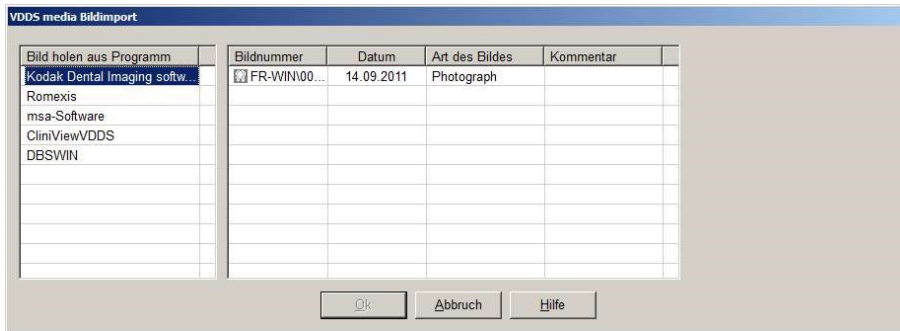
VDDS media Bildimport

| Bild holen aus Programm |
|---|
| Kodak Dental Imaging softw... |
| Romexis |
| msa-Software |
| CliniViewVDDS |
| DBSWIN |

| Bildnummer | Datum | Art des Bildes | Kommentar |
|---|---|---|---|
| FR-WIN\00... | 14.09.2011 | Photograph | |

Ok

Abbruch

Hilfe